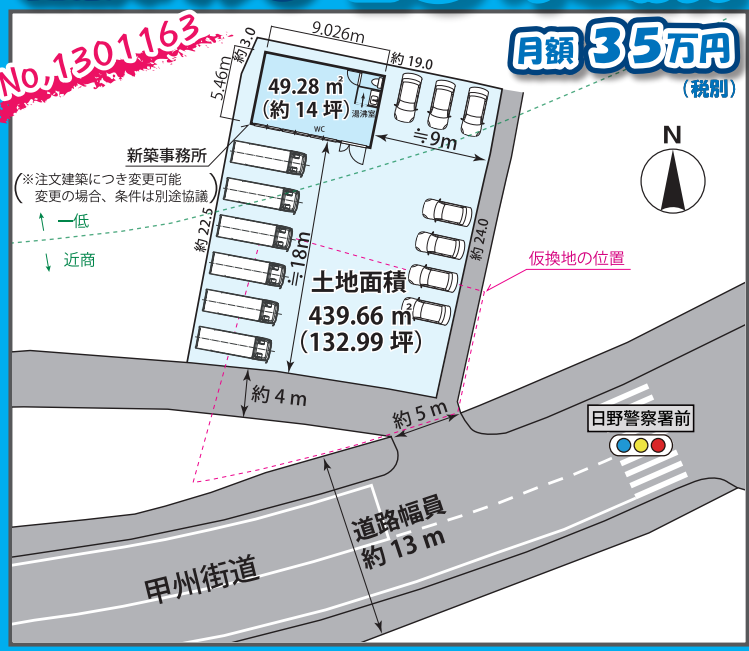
No.1301163

月額 35万円
(税別)

9.026m
約3.0
5.46m
約19.0
49.28 ㎡
(約 14 坪)
湯沸室
WC
≒9m

新築事務所
(※注文建築につき変更可能 変更の場合、条件は別途協議)

↑ 一低
↓ 近商

約22.5
≒18m
約24.0

N

仮換地の位置

土地面積
439.66 ㎡
(132.99 坪)

約 4 m
約 5 m

日野警察署前

道路幅員
約 13 m

甲州街道